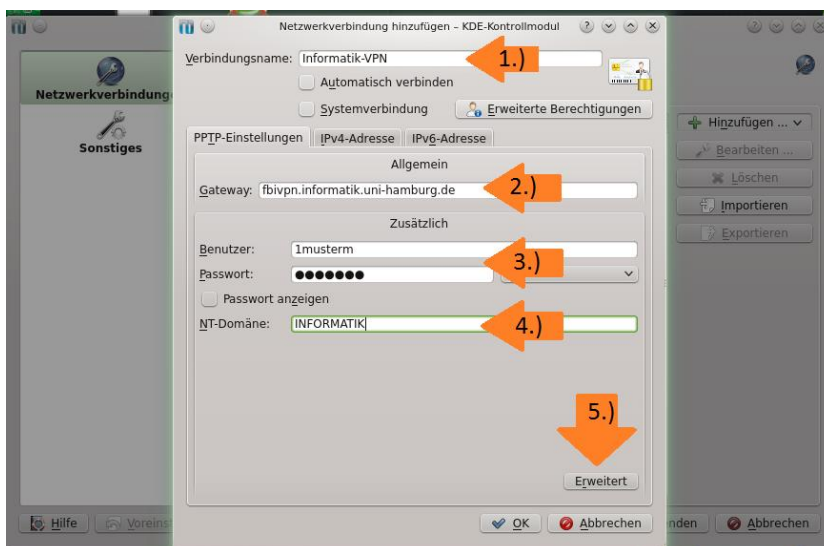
Netzwerkverbindung hinzufügen – KDE-Kontrollmodul

Verbindungsname: Informatik-VPN

1.)

Automatisch verbinden

Systemverbindung

Erweiterte Berechtigungen

PPTP-Einstellungen | IPv4-Adresse | IPv6-Adresse

Allgemein

Gateway: fbivpn.informatik.uni-hamburg.de

2.)

Zusätzlich

Benutzer: 1musterm

Passwort: ●●●●●●●

3.)

Passwort anzeigen

NT-Domäne: INFORMATIK

4.)

5.)

Erweitert

OK

Abbrechen

Netzwerkverbindunge

Sonstiges

Hinzufügen ...

Bearbeiten ...

Löschen

Importieren

Exportieren

Hilfe

Voreins

nden

Abbrechen